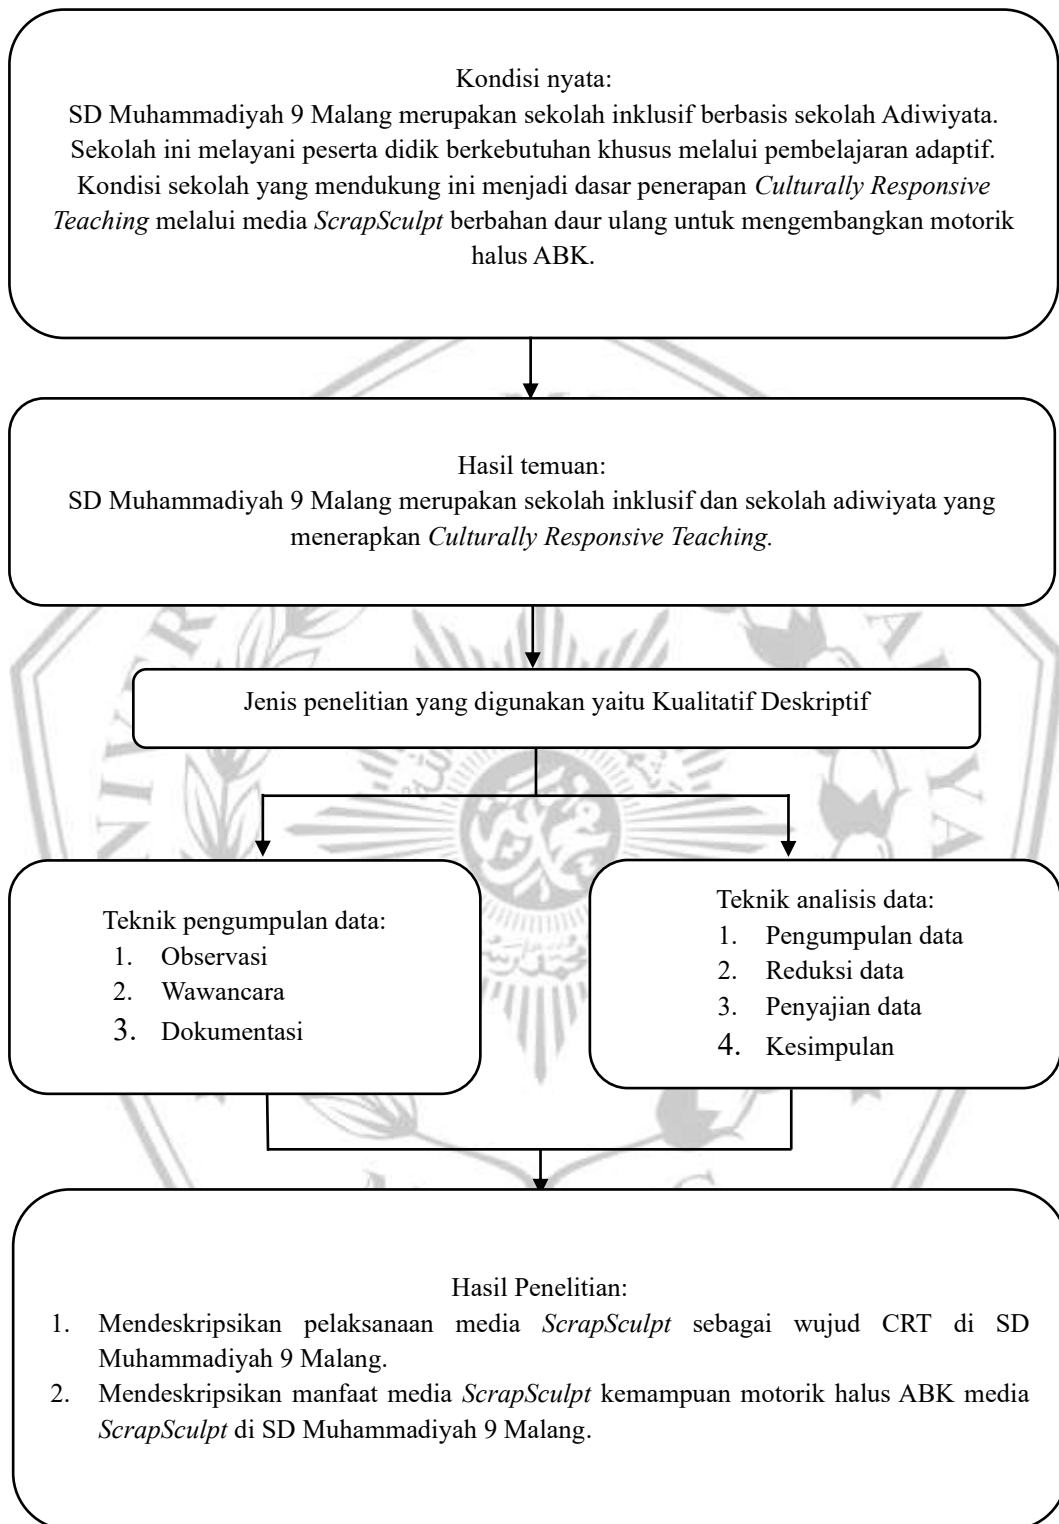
Kondisi nyata:
SD Muhammadiyah 9 Malang merupakan sekolah inklusif berbasis sekolah Adiwiyata. Sekolah ini melayani peserta didik berkebutuhan khusus melalui pembelajaran adaptif. Kondisi sekolah yang mendukung ini menjadi dasar penerapan *Culturally Responsive Teaching* melalui media *ScrapSculpt* berbahan daur ulang untuk mengembangkan motorik halus ABK.

Hasil temuan:
SD Muhammadiyah 9 Malang merupakan sekolah inklusif dan sekolah adiwiyata yang menerapkan *Culturally Responsive Teaching.*

Jenis penelitian yang digunakan yaitu Kualitatif Deskriptif

Teknik pengumpulan data:
1. Observasi
2. Wawancara
3. Dokumentasi

Teknik analisis data:
1. Pengumpulan data
2. Reduksi data
3. Penyajian data
4. Kesimpulan

Hasil Penelitian:
1. Mendeskripsikan pelaksanaan media *ScrapSculpt* sebagai wujud CRT di SD Muhammadiyah 9 Malang.
2. Mendeskripsikan manfaat media *ScrapSculpt* kemampuan motorik halus ABK media *ScrapSculpt* di SD Muhammadiyah 9 Malang.